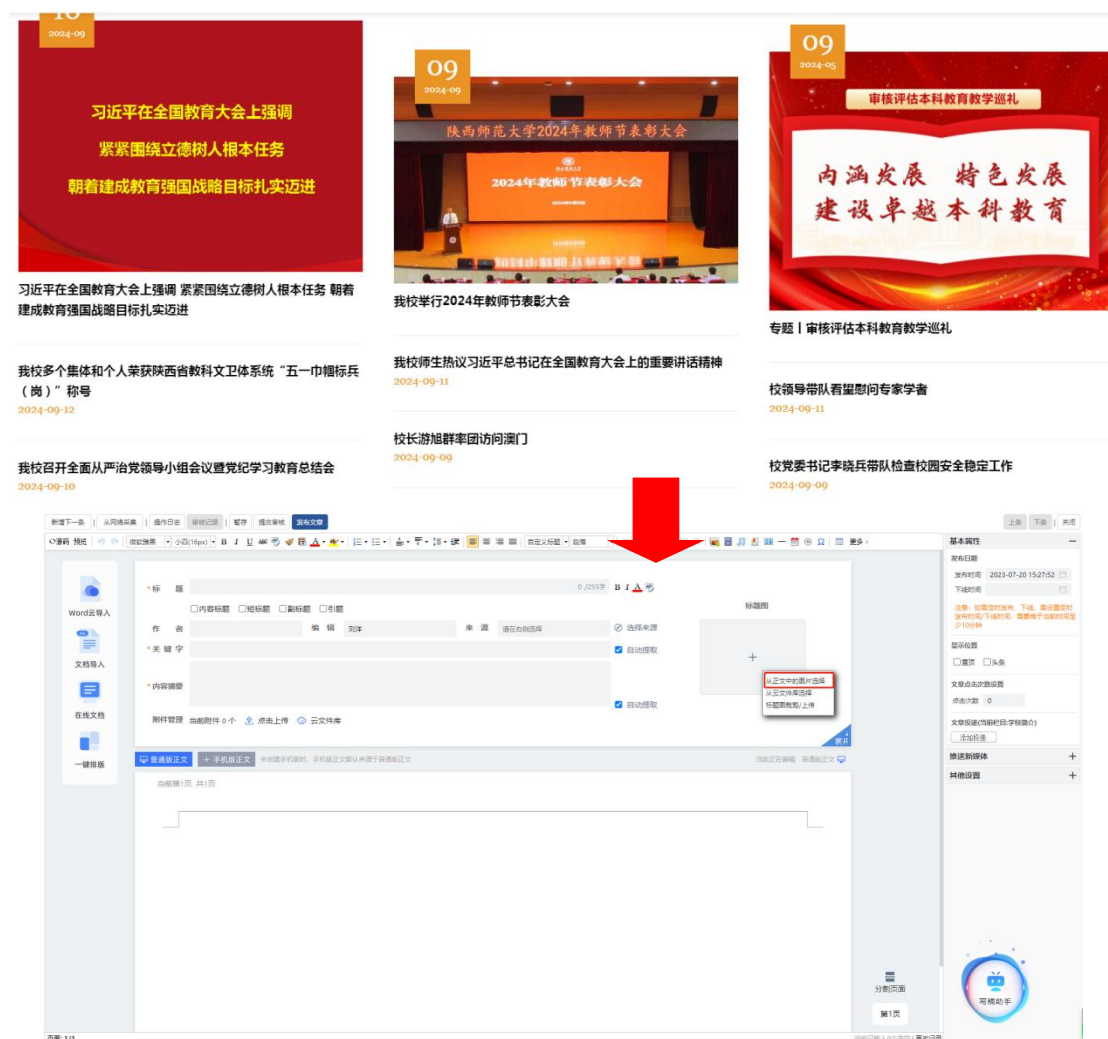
10
2024-09

习近平在全国教育大会上强调
紧紧围绕立德树人根本任务
朝着建成教育强国战略目标扎实迈进

习近平在全国教育大会上强调 紧紧围绕立德树人根本任务 朝着建成教育强国战略目标扎实迈进

我校多个集体和个人荣获陕西省教科文卫体系统“五一巾帼标兵（岗）”称号
2024-09-12

我校召开全面从严治党领导小组会议暨党纪学习教育总结会
2024-09-10

09
2024-09

陕西师范大学2024年教师节表彰大会
2024年教师节表彰大会

我校举行2024年教师节表彰大会

我校师生热议习近平总书记在全国教育大会上的重要讲话精神
2024-09-11

校长游旭群率团访问澳门
2024-09-09

09
2024-05

审核评估本科教育教学巡礼
内涵发展 特色发展
建设卓越本科教育

专题丨审核评估本科教育教学巡礼

校领导带队看望慰问专家学者
2024-09-11

校党委书记李晓兵带队检查校园安全稳定工作
2024-09-09

新增下一条 | 从网络采集 | 操作日志 | 审核记录 | 暂存 | 提交审核 | 发布文章
上条 下条 关闭
源码 预览 微软雅黑 小四(16px) B I U 自定义标题 段落 更多
Word云导入
文档导入
在线文档
一键排版
* 标 题 0 /255字 B I A
□内容标题 □短标题 □副标题 □引题
作 者 编 辑 刘洋 来 源 请在右侧选择 选择来源
* 关键字 自动提取
* 内容摘要 自动提取
附件管理 当前附件 0 个 点击上传 云文件库
标题图
从正文中的图片选择
从云文件库选择
标题图裁剪/上传
展开
普通版正文 + 手机版正文 未创建手机版时，手机版正文默认来源于普通版正文
当前正在编辑 普通版正文
当前第1页 共1页
分割页面
第1页
基本属性
发布日期
发布时间 2023-07-20 15:27:52
下线时间
注意：如需定时发布、下线，需设置定时发布时间/下线时间，需要晚于当前时间至少10分钟
显示位置
□置顶 □头条
文章点击次数设置
点击次数 0
文章投递(当前栏目:学校简介)
添加投递
推送新媒体 +
其他设置 +
写稿助手
页面: 1/1